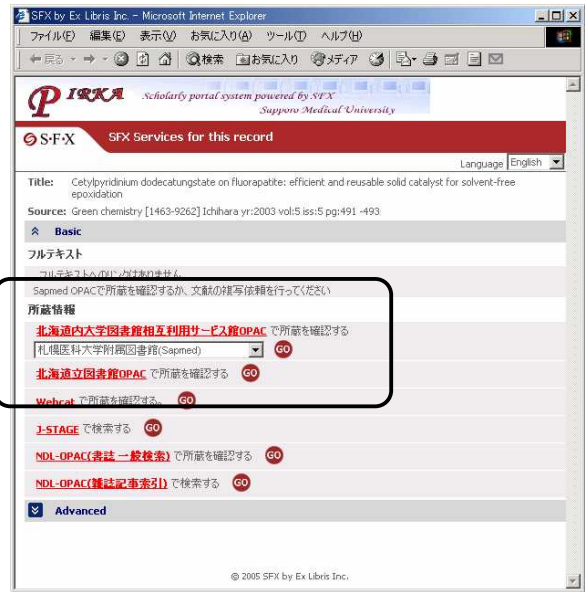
SFX by Ex Libris Inc. - Microsoft Internet Explorer

ファイル(F) 編集(E) 表示(V) お気に入り(A) ツール(T) ヘルプ(H)

戻る 検索 お気に入り メディア

PIRKA Scholarly portal system powered by SFX Sapporo Medical University

S·F·X SFX Services for this record

Language English

Title: Cetylpyridinium dodecatungstate on fluorapatite: efficient and reusable solid catalyst for solvent-free epoxidation

Source: Green chemistry [1463-9262] Ichihara yr:2003 vol:5 iss:5 pg:491 -493

Basic

フルテキスト

フルテキストへのリンクはありません

Sapmed OPACで所蔵を確認するか、文献の複写依頼を行ってください

所蔵情報

北海道内大学図書館相互利用サービス館OPAC で所蔵を確認する

札幌医科大学附属図書館(Sapmed) GO

北海道立図書館OPAC で所蔵を確認する GO

Webcat で所蔵を確認する。 GO

J-STAGE で検索する GO

NDL-OPAC(書誌 一般検索) で所蔵を確認する GO

NDL-OPAC(雑誌記事索引) で検索する GO

Advanced

© 2005 SFX by Ex Libris Inc.